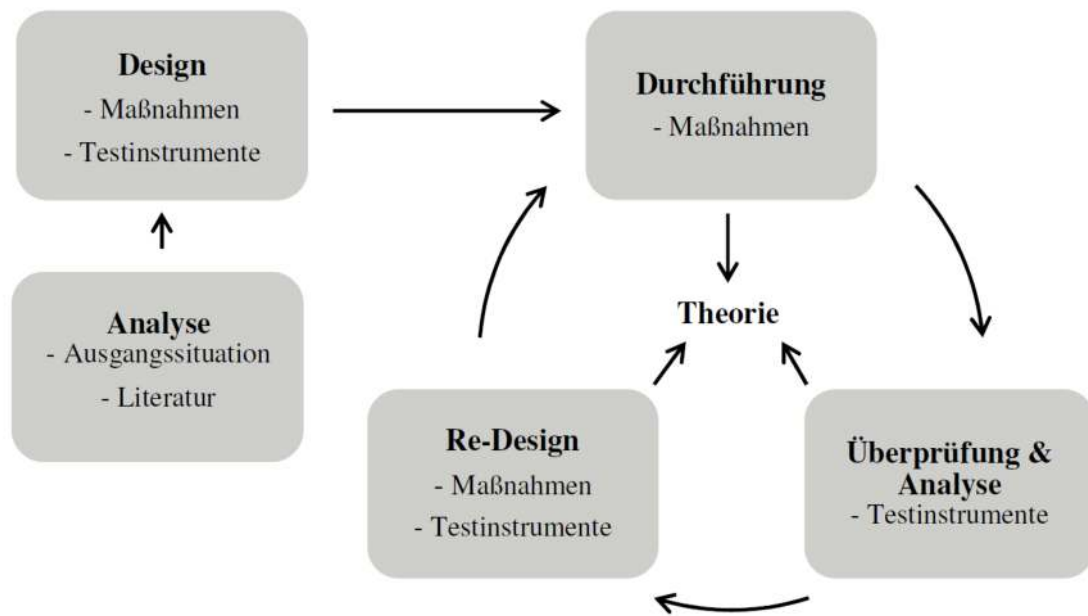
**Design**
- Maßnahmen
- Testinstrumente

**Durchführung**
- Maßnahmen

**Analyse**
- Ausgangssituation
- Literatur

**Theorie**

**Re-Design**
- Maßnahmen
- Testinstrumente

**Überprüfung & Analyse**
- Testinstrumente